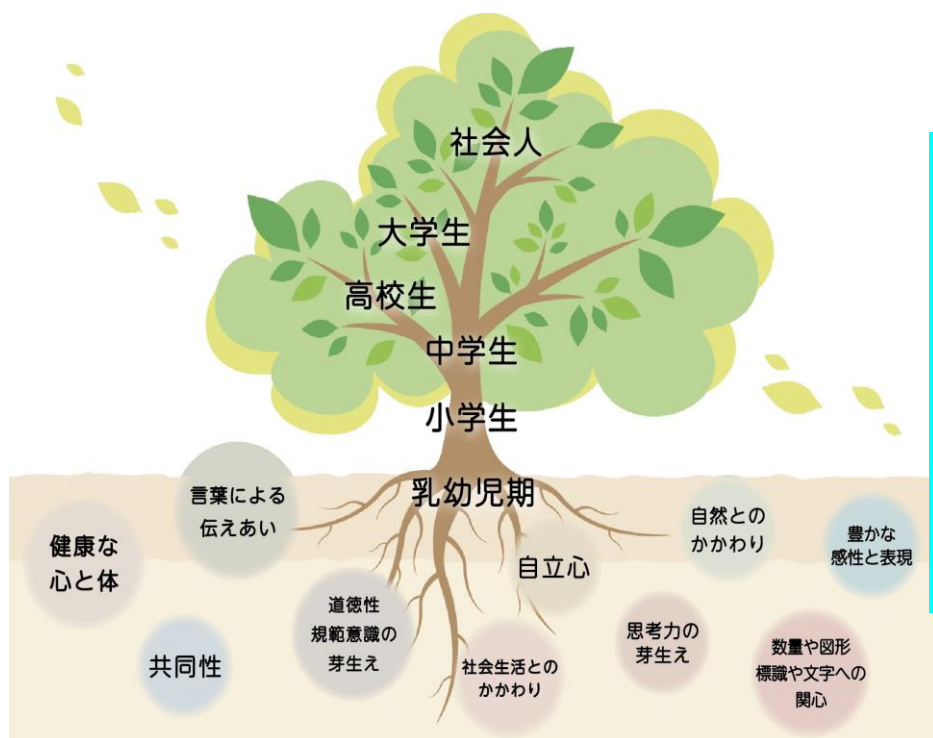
社会人

大学生

高校生

中学生

小学生

乳幼児期

言葉による伝えあい

健康な心と体

共同性

道徳性規範意識の芽生え

社会生活とのかかわり

自立心

思考力の芽生え

自然とのかかわり

豊かな感性と表現

数量や図形標識や文字への関心